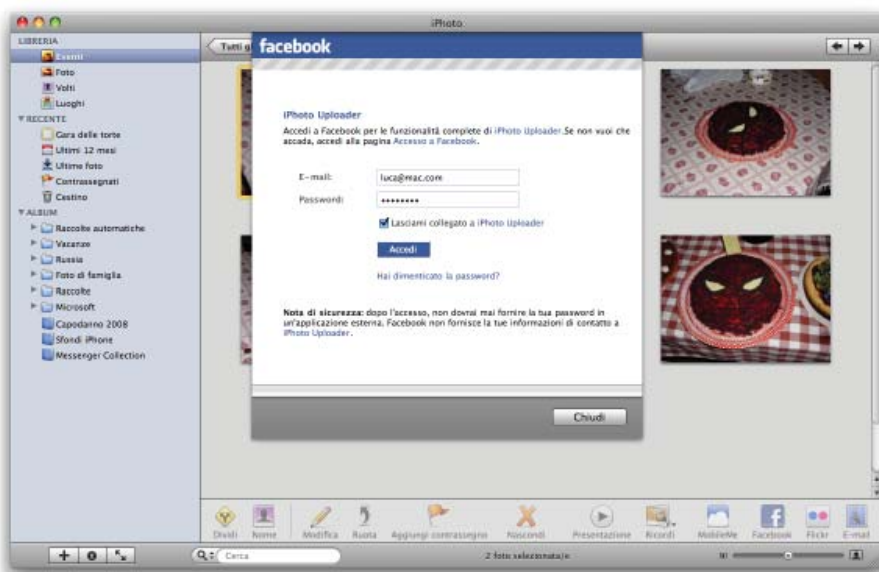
iPhoto

LIBRERIA
Eventi
Foto
Volti
Luoghi
RECENTE
Gara delle torte
Ultimi 12 mesi
Ultime foto
Contrassegnati
Cestino
ALBUM
Raccolte automatiche
Vacanze
Russia
Foto di famiglia
Raccolte
Microsoft
Capodanno 2008
Sfondi iPhone
Messenger Collection

Tutti g

facebook

iPhoto Uploader
Accedi a Facebook per le funzionalità complete di iPhoto Uploader.Se non vuoi che accada, accedi alla pagina Accesso a Facebook.

E-mail: luca@mac.com
Password: ••••••••
Lasciami collegato a iPhoto Uploader
Accedi
Hai dimenticato la password?

Nota di sicurezza: dopo l'accesso, non dovrai mai fornire la tua password in un'applicazione esterna. Facebook non fornisce la tue informazioni di contatto a iPhoto Uploader.

Chiudi

Dividi Nome Modifica Ruota Aggiungi contrassegno Nascondi Presentazione Ricordi MobileMe Facebook Flickr E-mail

Cerca
2 foto selezionate